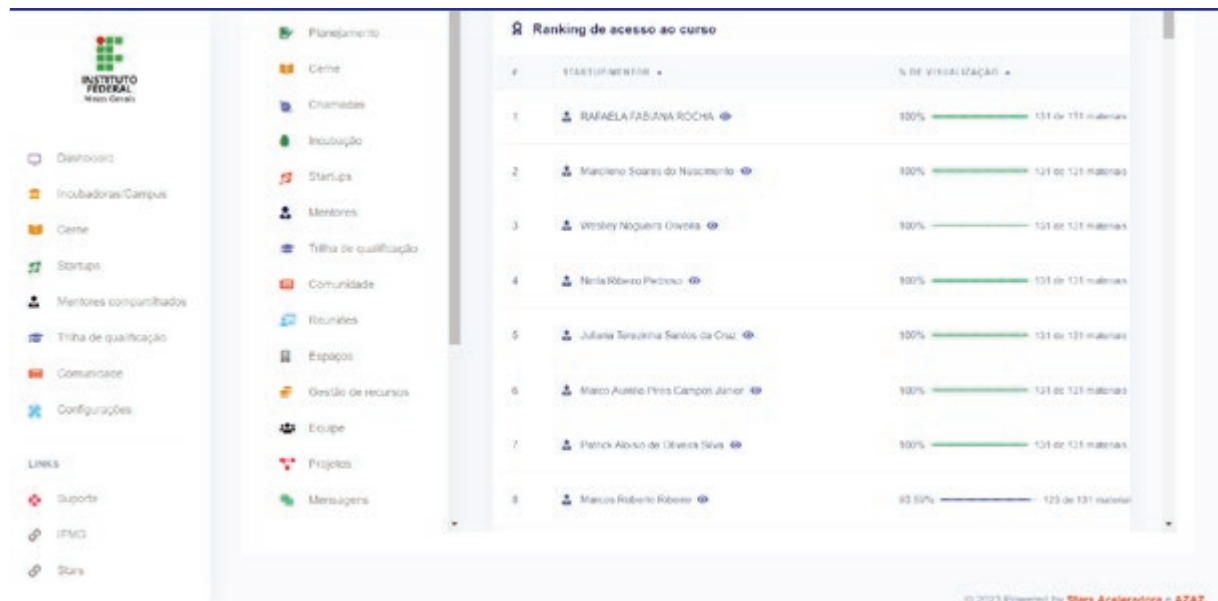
INSTITUTO FEDERAL
Minas Gerais

Dashboard
Incubadoras/Campus
Cerne
Startups
Mentores compartilhados
Trilha de qualificação
Comunidade
Configurações

LINKS
Suporte
IFMG
Stars

Planejamento
Cerne
Chamadas
Incubação
Startups
Mentores
Trilha de qualificação
Comunidade
Reuniões
Espaços
Gestão de recursos
Equipe
Projetos
Mensagens

Ranking de acesso ao curso

| # | STARTUP/MENTOR | % DE VISUALIZAÇÃO |
|---|---|---|
| 1 | RAFAELA FABIANA ROCHA | 100% 131 de 131 materiais |
| 2 | Marcileno Soares do Nascimento | 100% 131 de 131 materiais |
| 3 | Wesley Nogueira Oliveira | 100% 131 de 131 materiais |
| 4 | Nirila Ribeiro Pedroso | 100% 131 de 131 materiais |
| 5 | Juliana Terezinha Santos da Cruz | 100% 131 de 131 materiais |
| 6 | Marco Aurélio Pires Campos Júnior | 100% 131 de 131 materiais |
| 7 | Patrick Aloísio de Oliveira Silva | 100% 131 de 131 materiais |
| 8 | Marcos Roberto Ribeiro | 93.89% 123 de 131 materiais |

© 2023 Powered by Stars Aceleradora e AZAZ